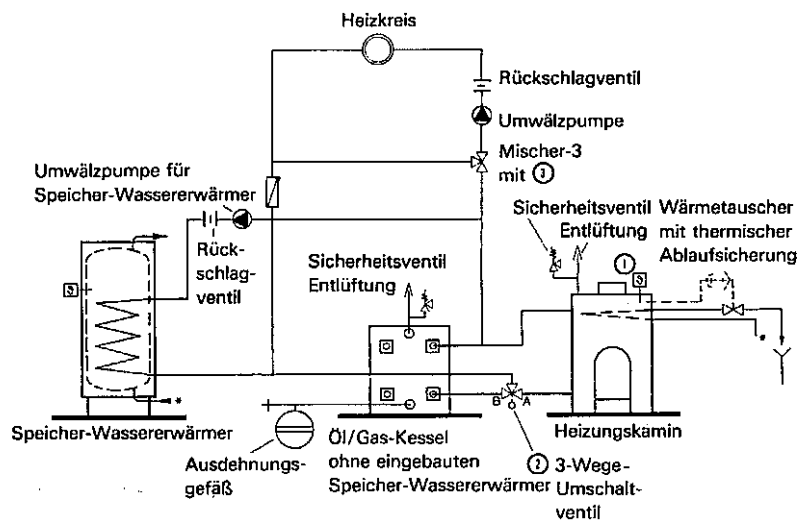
Heizkreis

Rückschlagventil

Umwälzpumpe

Mischer-3 mit ③

Umwälzpumpe für Speicher-Wassererwärmer

Rückschlagventil

Sicherheitsventil Entlüftung

Wärmetauscher mit thermischer Ablaufsicherung

Sicherheitsventil Entlüftung

①

B A

Speicher-Wassererwärmer

Heizungskamin

Ausdehnungsgefäß

Öl/Gas-Kessel ohne eingebauten Speicher-Wassererwärmer

② 3-Wege-Umschaltventil